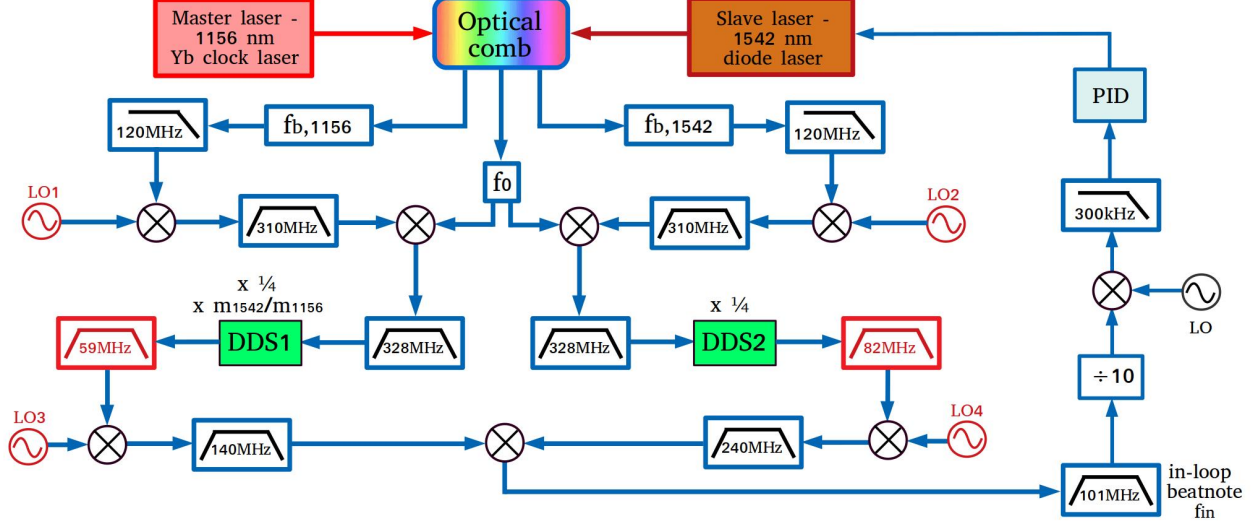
Master laser - 1156 nm Yb clock laser

Optical comb

Slave laser - 1542 nm diode laser

PID

120MHz

$f_{b,1156}$

$f_{b,1542}$

120MHz

$f_0$

LO1

310MHz

310MHz

LO2

300kHz

x ¼
x $m_{1542}/m_{1156}$

x ¼

LO

59MHz

DDS1

328MHz

328MHz

DDS2

82MHz

÷10

LO3

140MHz

240MHz

LO4

101MHz

in-loop beatnote $f_{in}$